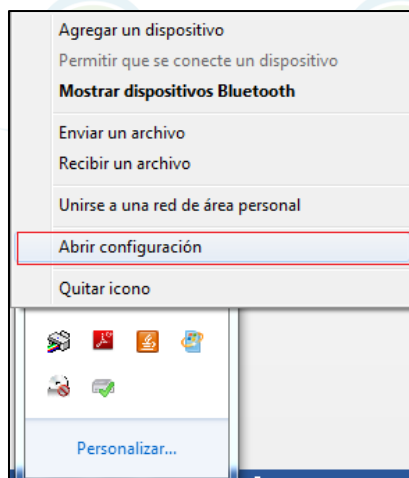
Agregar un dispositivo
Permitir que se conecte un dispositivo
Mostrar dispositivos Bluetooth

Enviar un archivo
Recibir un archivo

Unirse a una red de área personal

Abrir configuración

Quitar icono

Personalizar...